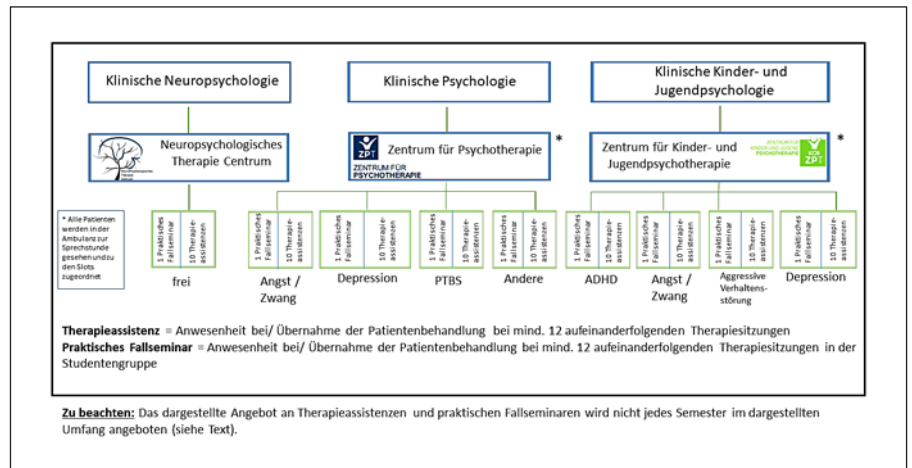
Klinische Neuropsychologie

Klinische Psychologie

Klinische Kinder- und Jugendpsychologie

Neuropsychologisches Therapie Centrum

ZPT Zentrum für Psychotherapie *

ZENTRUM FÜR PSYCHOTHERAPIE

Zentrum für Kinder- und Jugendpsychotherapie *

ZENTRUM FÜR KINDER- UND JUGEND PSYCHOTHERAPIE KJ ZPT

* Alle Patienten werden in der Ambulanz zur Sprechstunde gesehen und zu den Slots zugeordnet

1 Praktisches Fallseminar | 10 Therapieassistenzen

frei

1 Praktisches Fallseminar | 10 Therapieassistenzen

Angst / Zwang

1 Praktisches Fallseminar | 10 Therapieassistenzen

Depression

1 Praktisches Fallseminar | 10 Therapieassistenzen

PTBS

1 Praktisches Fallseminar | 10 Therapieassistenzen

Andere

1 Praktisches Fallseminar | 10 Therapieassistenzen

ADHD

1 Praktisches Fallseminar | 10 Therapieassistenzen

Angst / Zwang

1 Praktisches Fallseminar | 10 Therapieassistenzen

Aggressive Verhaltensstörung

1 Praktisches Fallseminar | 10 Therapieassistenzen

Depression

**Therapieassistenz** = Anwesenheit bei/ Übernahme der Patientenbehandlung bei mind. 12 aufeinanderfolgenden Therapiesitzungen
**Praktisches Fallseminar** = Anwesenheit bei/ Übernahme der Patientenbehandlung bei mind. 12 aufeinanderfolgenden Therapiesitzungen in der Studentengruppe

Zu beachten: Das dargestellte Angebot an Therapieassistenzen und praktischen Fallseminaren wird nicht jedes Semester im dargestellten Umfang angeboten (siehe Text).